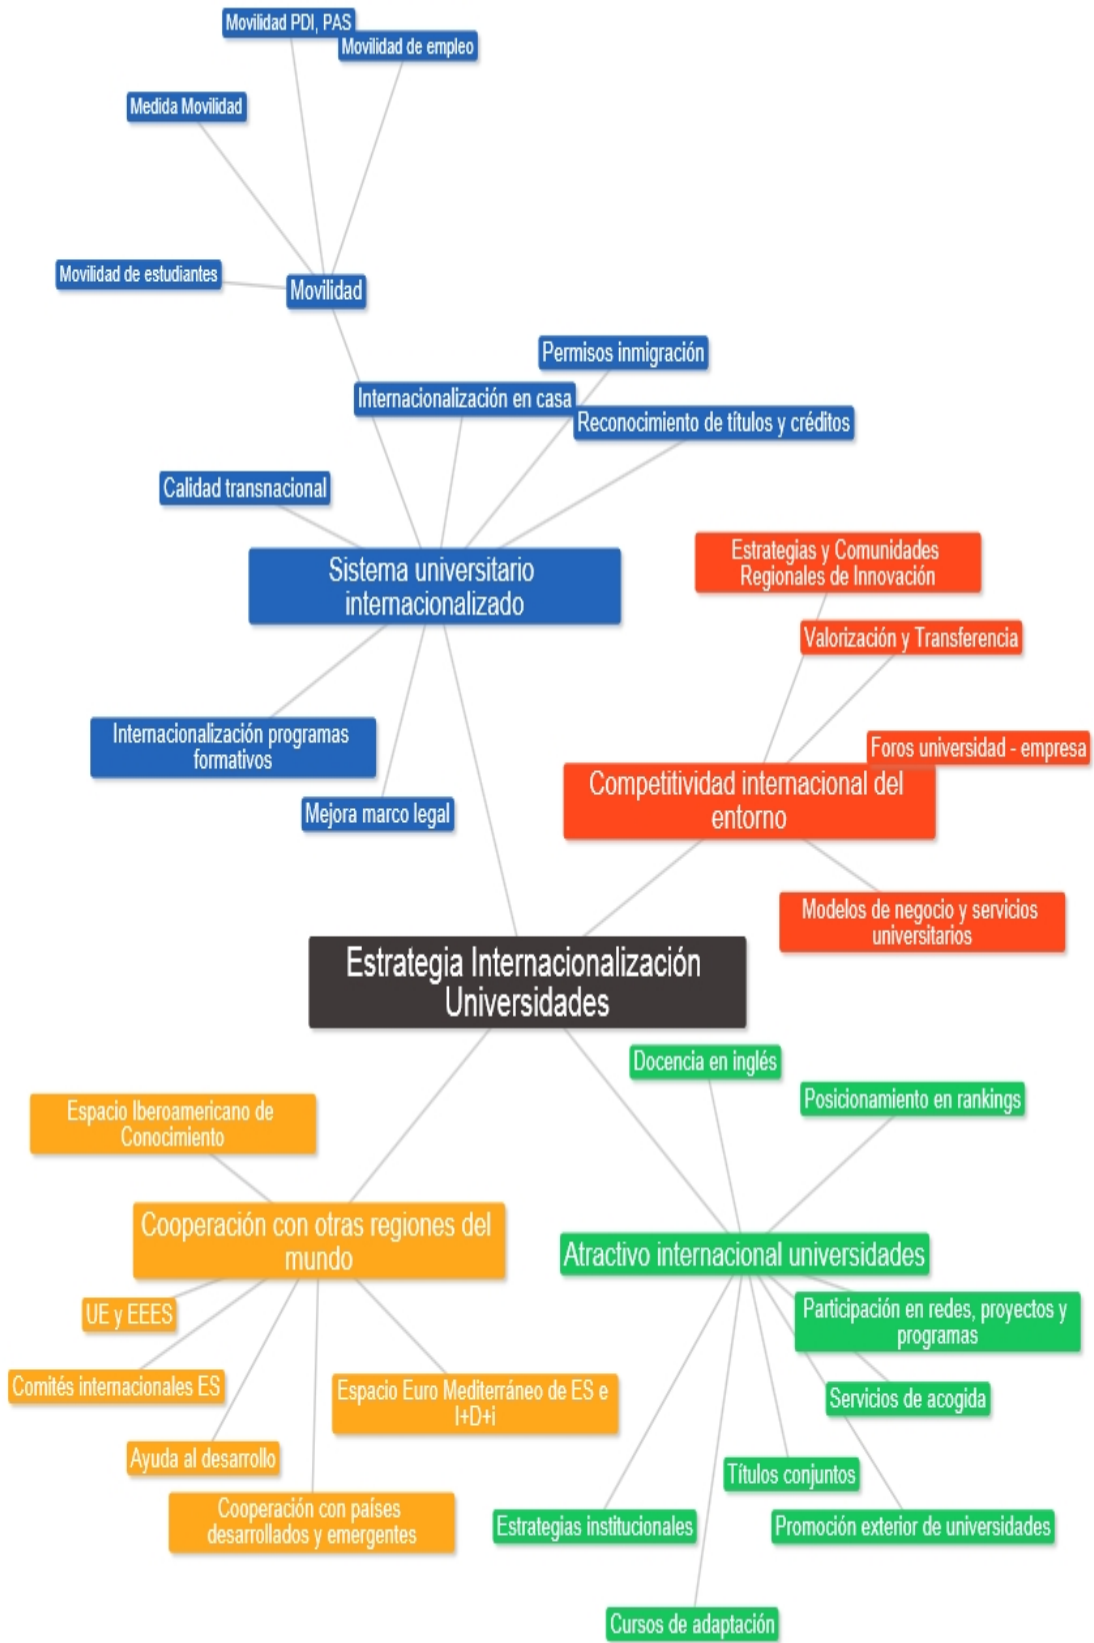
Movilidad PDI, PAS
Movilidad de empleo
Medida Movilidad
Movilidad de estudiantes
Movilidad
Permisos inmigración
Internacionalización en casa
Reconocimiento de títulos y créditos
Calidad transnacional
Sistema universitario internacionalizado
Estrategias y Comunidades Regionales de Innovación
Valorización y Transferencia
Internacionalización programas formativos
Foros universidad - empresa
Competitividad internacional del entorno
Mejora marco legal
Modelos de negocio y servicios universitarios
Estrategia Internacionalización Universidades
Docencia en inglés
Posicionamiento en rankings
Espacio Iberoamericano de Conocimiento
Cooperación con otras regiones del mundo
Atractivo internacional universidades
UE y EEES
Participación en redes, proyectos y programas
Comités internacionales ES
Espacio Euro Mediterráneo de ES e I+D+i
Servicios de acogida
Ayuda al desarrollo
Títulos conjuntos
Cooperación con países desarrollados y emergentes
Estrategias institucionales
Promoción exterior de universidades
Cursos de adaptación